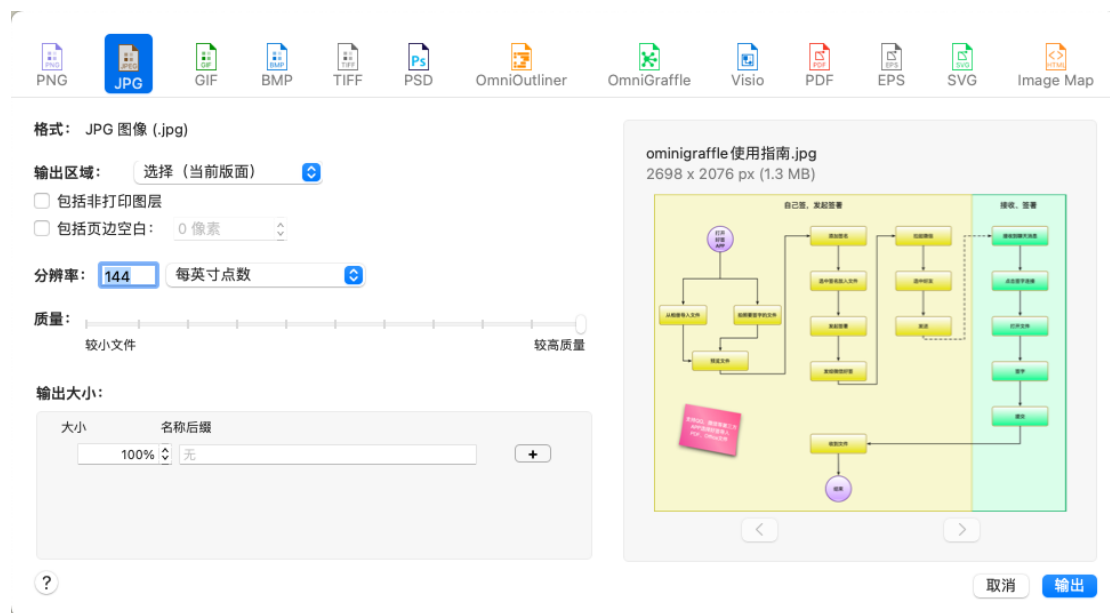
PNG JPG GIF BMP TIFF PSD OmniOutliner OmniGraffle Visio PDF EPS SVG Image Map

格式： JPG 图像 (.jpg)

输出区域： 选择（当前版面）

包括非打印图层

包括页边空白： 0 像素

分辨率： 144 每英寸点数

质量：

较小文件 较高质量

输出大小：

| 大小 | 名称后缀 |
|---|---|
| 100% | 无 |

+

?

ominigraffle使用指南.jpg
2698 x 2076 px (1.3 MB)

自己签，发起签署

接收、签署

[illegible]

取消 输出